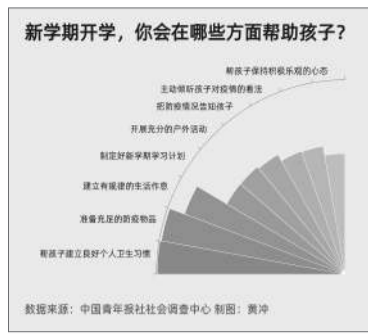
新学期开学，你会在哪些方面帮助孩子？

帮孩子保持积极乐观的心态

主动倾听孩子对疫情的看法

把防疫情况告知孩子

开展充分的户外活动

制定好新学期学习计划

建立有规律的生活作息

准备充足的防疫物品

帮孩子建立良好个人卫生习惯

数据来源：中国青年报社社会调查中心 制图：黄冲